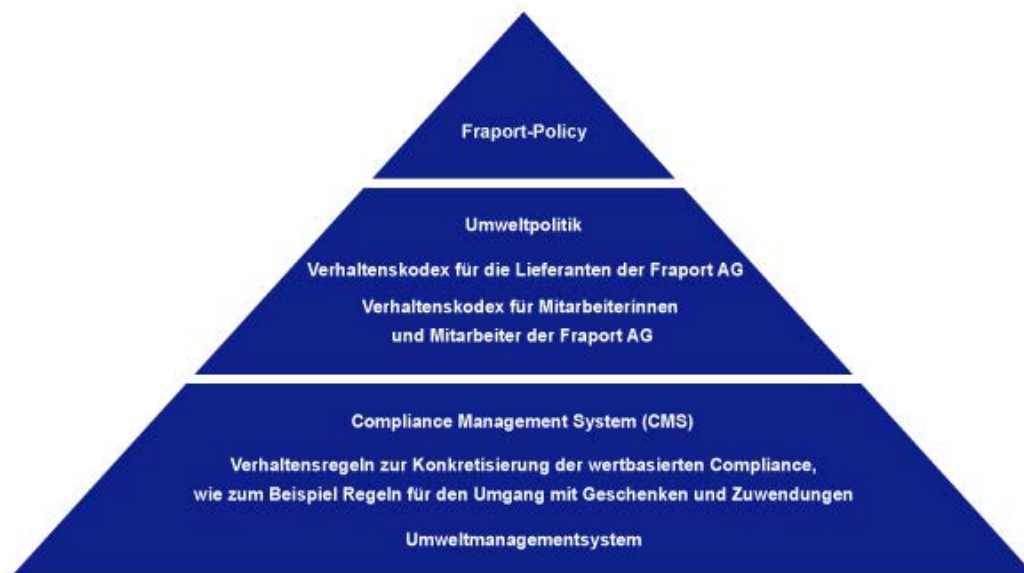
Fraport-Policy

Umweltpolitik

Verhaltenskodex für die Lieferanten der Fraport AG

Verhaltenskodex für Mitarbeiterinnen und Mitarbeiter der Fraport AG

Compliance Management System (CMS)

Verhaltensregeln zur Konkretisierung der wertbasierten Compliance, wie zum Beispiel Regeln für den Umgang mit Geschenken und Zuwendungen

Umweltmanagementsystem